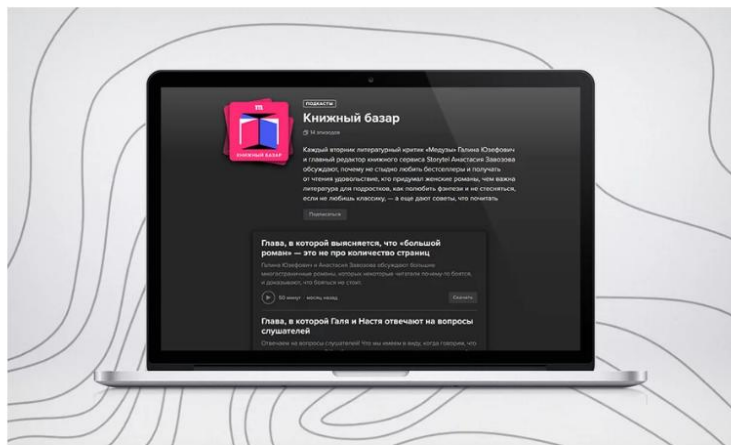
КНИЖНЫЙ БАЗАР

ПОДКАСТЫ

Книжный базар

14 эпизодов

Каждый вторник литературный критик «Медузы» Галина Юзефович и главный редактор книжного сервиса Storytel Анастасия Завозова обсуждают, почему не стыдно любить бестселлеры и получать от чтения удовольствие, кто придумал женские романы, чем важна литература для подростков, как полюбить фэнтези и не стесняться, если не любишь классику, — а еще дают советы, что почитать

Подписаться

Глава, в которой выясняется, что «большой роман» — это не про количество страниц

Галина Юзефович и Анастасия Завозова обсуждают большие многостраничные романы, которых некоторые читатели почему-то боятся, и доказывают, что бояться не стоит.

60 минут · месяц назад

Скачать

Глава, в которой Галя и Настя отвечают на вопросы слушателей

Отвечаем на вопросы слушателей! Что мы имеем в виду, когда говорим, что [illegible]